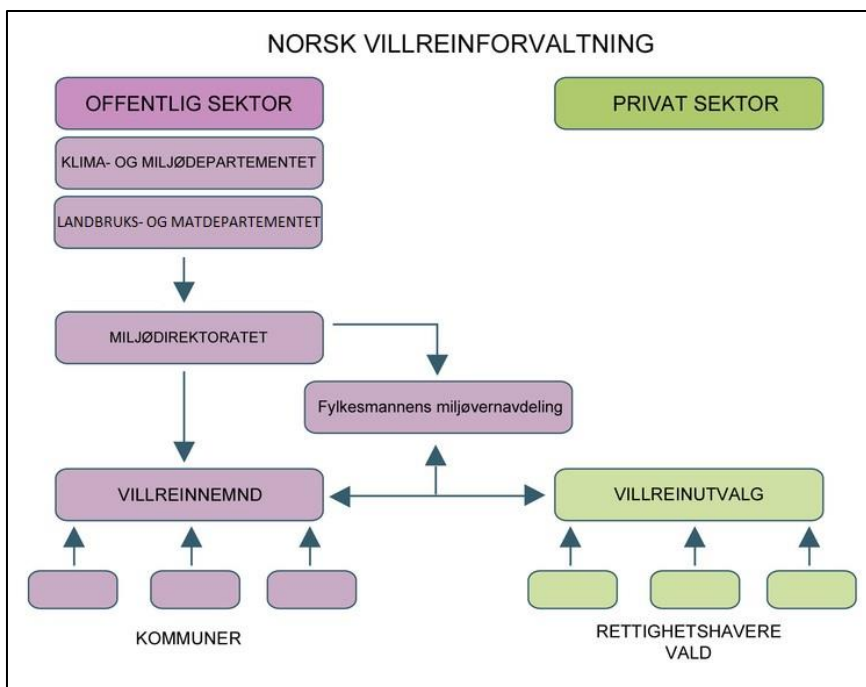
NORSK VILLREINFORVALTNING

OFFENTLIG SEKTOR

PRIVAT SEKTOR

KLIMA- OG MILJØDEPARTEMENTET

LANDBRUKS- OG MATDEPARTEMENTET

MILJØDIREKTORATET

Fylkesmannens miljøvernavdeling

VILLREINNEMND

VILLREINUTVALG

KOMMUNER

RETTIGHETSHAVERE
VALD